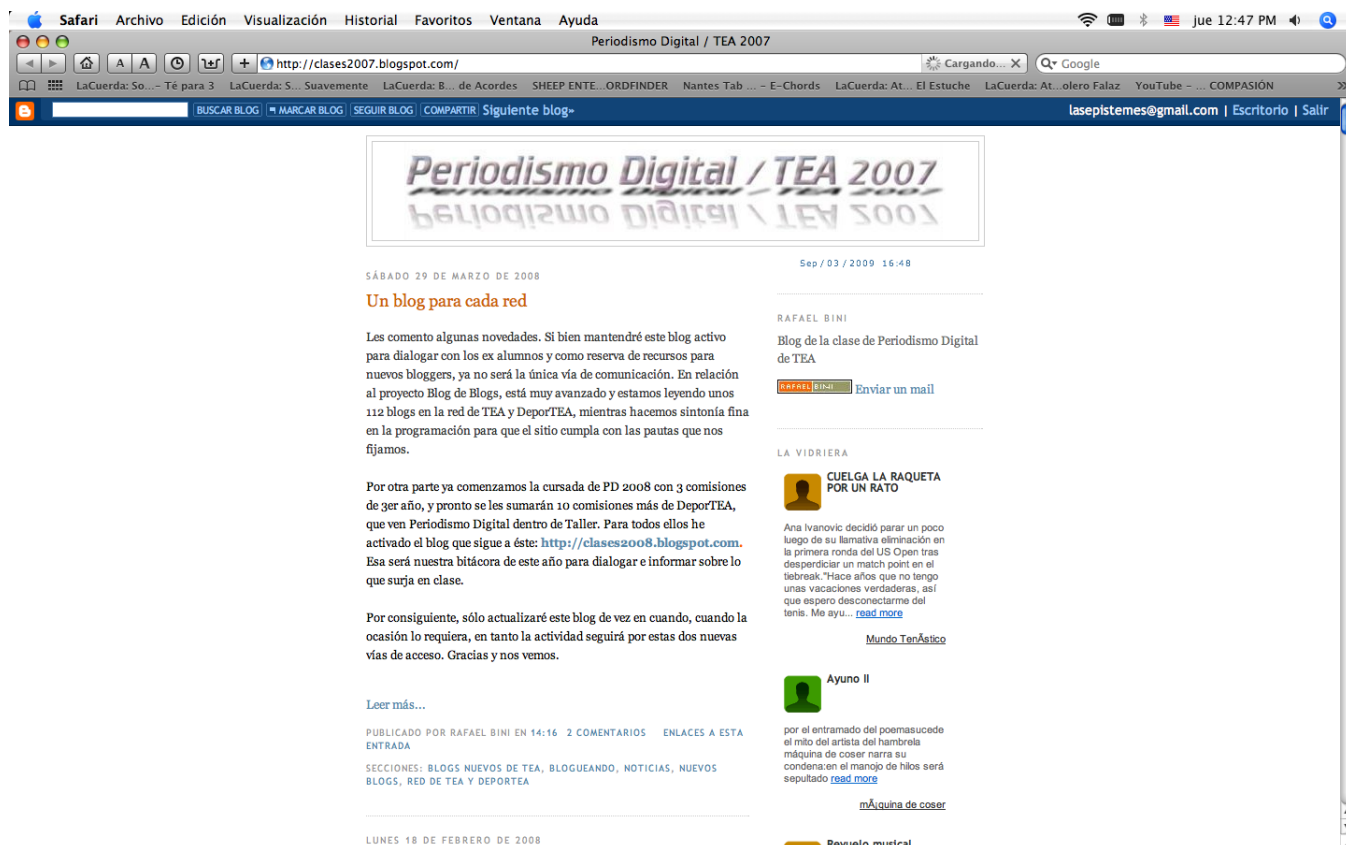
Safari Archivo Edición Visualización Historial Favoritos Ventana Ayuda jue 12:47 PM

Periodismo Digital / TEA 2007

http://clases2007.blogspot.com/

Cargando... Google

LaCuerda: So...– Té para 3 LaCuerda: S... Suavemente LaCuerda: B... de Acordes SHEEP ENTE...ORDFINDER Nantes Tab ... – E-Chords LaCuerda: At... El Estuche LaCuerda: At...olero Falaz YouTube – ... COMPASIÓN

BUSCAR BLOG MARCAR BLOG SEGUIR BLOG COMPARTIR Siguiente blog»

lasepistemes@gmail.com | Escritorio | Salir

Periodismo Digital / TEA 2007

Sep/03/2009 16:48

SÁBADO 29 DE MARZO DE 2008

Un blog para cada red

Les comento algunas novedades. Si bien mantendré este blog activo para dialogar con los ex alumnos y como reserva de recursos para nuevos bloggers, ya no será la única vía de comunicación. En relación al proyecto Blog de Blogs, está muy avanzado y estamos leyendo unos 112 blogs en la red de TEA y DeporTEA, mientras hacemos sintonía fina en la programación para que el sitio cumpla con las pautas que nos fijamos.

Por otra parte ya comenzamos la cursada de PD 2008 con 3 comisiones de 3er año, y pronto se les sumarán 10 comisiones más de DeporTEA, que ven Periodismo Digital dentro de Taller. Para todos ellos he activado el blog que sigue a éste: http://clases2008.blogspot.com. Esa será nuestra bitácora de este año para dialogar e informar sobre lo que surja en clase.

Por consiguiente, sólo actualizaré este blog de vez en cuando, cuando la ocasión lo requiera, en tanto la actividad seguirá por estas dos nuevas vías de acceso. Gracias y nos vemos.

Leer más...

PUBLICADO POR RAFAEL BINI EN 14:16 2 COMENTARIOS ENLACES A ESTA ENTRADA

SECCIONES: BLOGS NUEVOS DE TEA, BLOGUEANDO, NOTICIAS, NUEVOS BLOGS, RED DE TEA Y DEPORTEA

LUNES 18 DE FEBRERO DE 2008

RAFAEL BINI

Blog de la clase de Periodismo Digital de TEA

RAFAEL BINI Enviar un mail

LA VIDRIERA

CUELGA LA RAQUETA POR UN RATO

Ana Ivanovic decidió parar un poco luego de su llamativa eliminación en la primera ronda del US Open tras desperdiciar un match point en el tiebreak."Hace años que no tengo unas vacaciones verdaderas, así que espero desconectarme del tenis. Me ayu... read more

Mundo TenÃstico

Ayuno II

por el entramado del poemasucede el mito del artista del hambrela máquina de coser narra su condena:en el manojo de hilos será sepultado read more

mÃ¡quina de coser

Revuelo musical